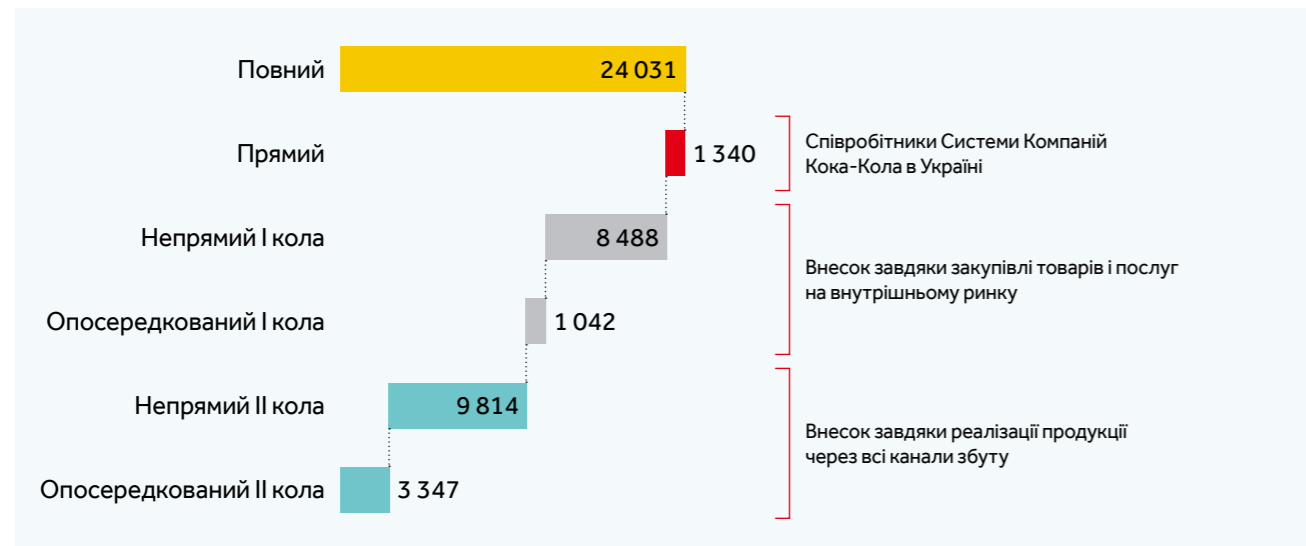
Повний 24 031

Прямий 1 340

Непрямий I кола 8 488

Опосередкований I кола 1 042

Непрямий II кола 9 814

Опосередкований II кола 3 347

Співробітники Системи Компаній Кока-Кола в Україні

Внесок завдяки закупівлі товарів і послуг на внутрішньому ринку

Внесок завдяки реалізації продукції через всі канали збуту